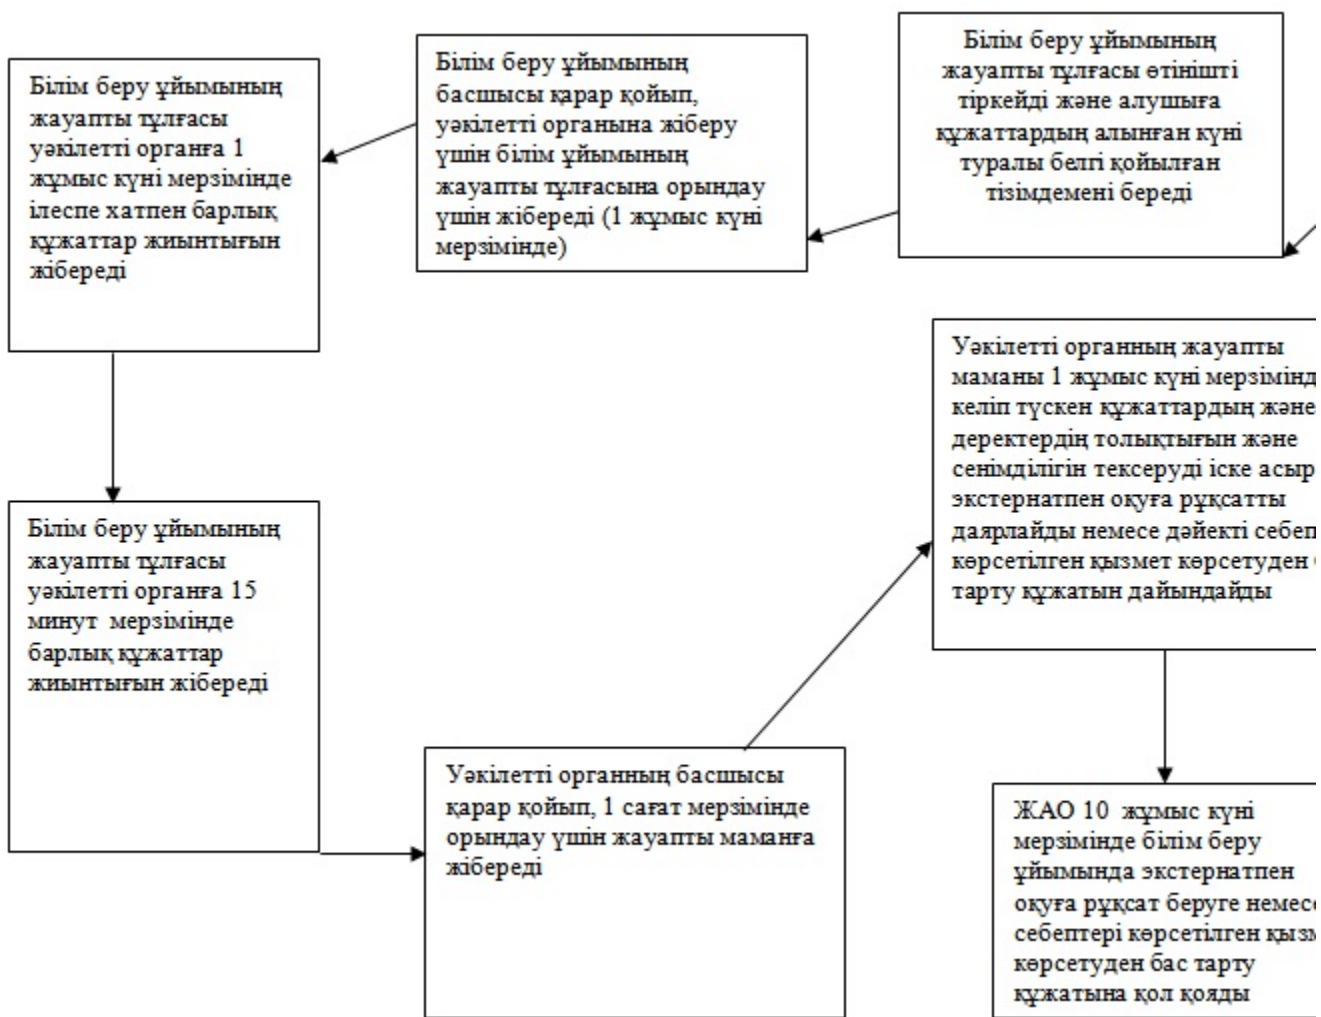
Білім беру ұйымының жауапты тұлғасы өтінішті тіркейді және алушыға құжаттардың алынған күні туралы белгі қойылған тізімдемені береді

Білім беру ұйымының басшысы қарар қойып, уәкілетті органына жіберу үшін білім ұйымының жауапты тұлғасына орындау үшін жібереді (1 жұмыс күні мерзімінде)

Білім беру ұйымының жауапты тұлғасы уәкілетті органға 1 жұмыс күні мерзімінде ілеспе хатпен барлық құжаттар жиынтығын жібереді

Білім беру ұйымының жауапты тұлғасы уәкілетті органға 15 минут мерзімінде барлық құжаттар жиынтығын жібереді

Уәкілетті органның басшысы қарар қойып, 1 сағат мерзімінде орындау үшін жауапты маманға жібереді

Уәкілетті органның жауапты маманы 1 жұмыс күні мерзімінд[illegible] келіп түскен құжаттардың және деректердің толықтығын және сенімділігін тексеруді іске асыр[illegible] экстернатпен оқуға рұқсатты даярлайды немесе дәйекті себеп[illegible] көрсетілген қызмет көрсетуден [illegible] тарту құжатын дайындайды

ЖАО 10 жұмыс күні мерзімінде білім беру ұйымында экстернатпен оқуға рұқсат беруге немес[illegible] себептері көрсетілген қызм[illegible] көрсетуден бас тарту құжатына қол қояды